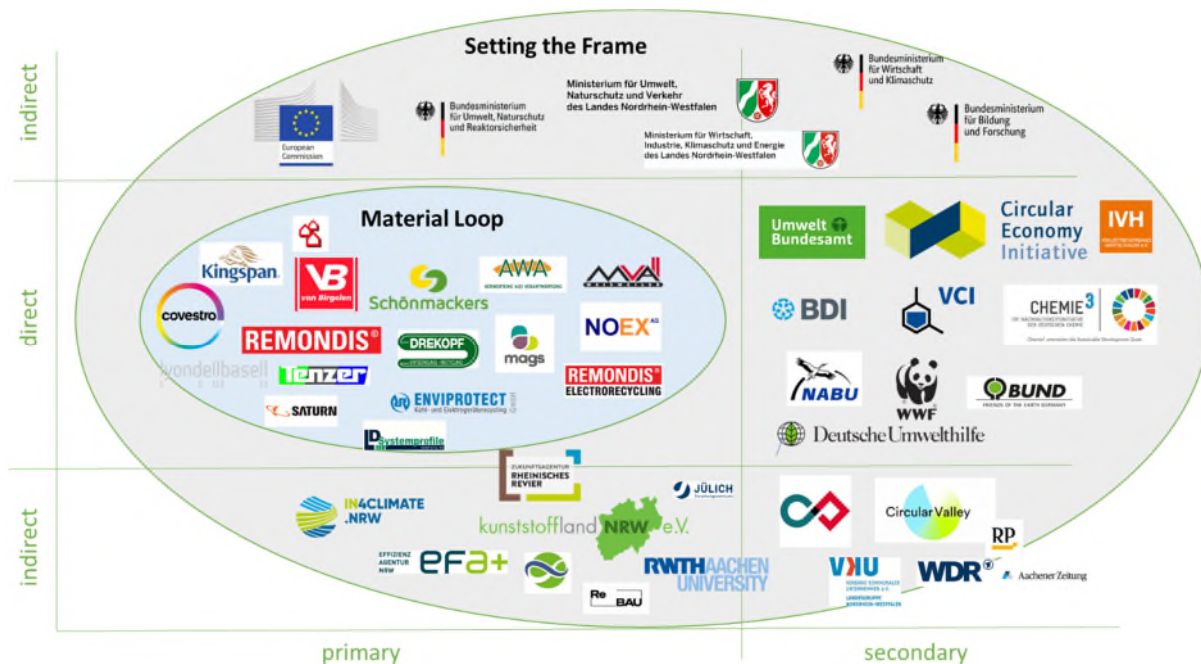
indirect

direct

indirect

Setting the Frame

European Commission

Bundesministerium für Umwelt, Naturschutz und Reaktorsicherheit

Ministerium für Umwelt, Naturschutz und Verkehr des Landes Nordrhein-Westfalen

Ministerium für Wirtschaft, Industrie, Klimaschutz und Energie des Landes Nordrhein-Westfalen

Bundesministerium für Wirtschaft und Klimaschutz

Bundesministerium für Bildung und Forschung

Material Loop

Kingspan

VB van Birgelen

Schönmackers

AWA

MVA Weisweiler

covestro

REMONDIS

DREKOPF

mags

NOEX AG

lyondellbasell

Tenzer

REMONDIS ELECTRORECYCLING

SATURN

ENVIPROTECT

Systemprofile

Umwelt Bundesamt

Circular Economy Initiative

IVH

BDI

VCI

CHEMIE³

NABU

WWF

BUND

Deutsche Umwelthilfe

ZUKUNFTSAGENTUR RHEINISCHES REVIER

JÜLICH

IN4CLIMATE.NRW

kunststoffland NRW e.V.

EFFIZIENZ AGENTUR NRW efa+

RWTH AACHEN UNIVERSITY

Re BAU

Circular Valley

RP

VKU

WDR

Aachener Zeitung

primary

secondary